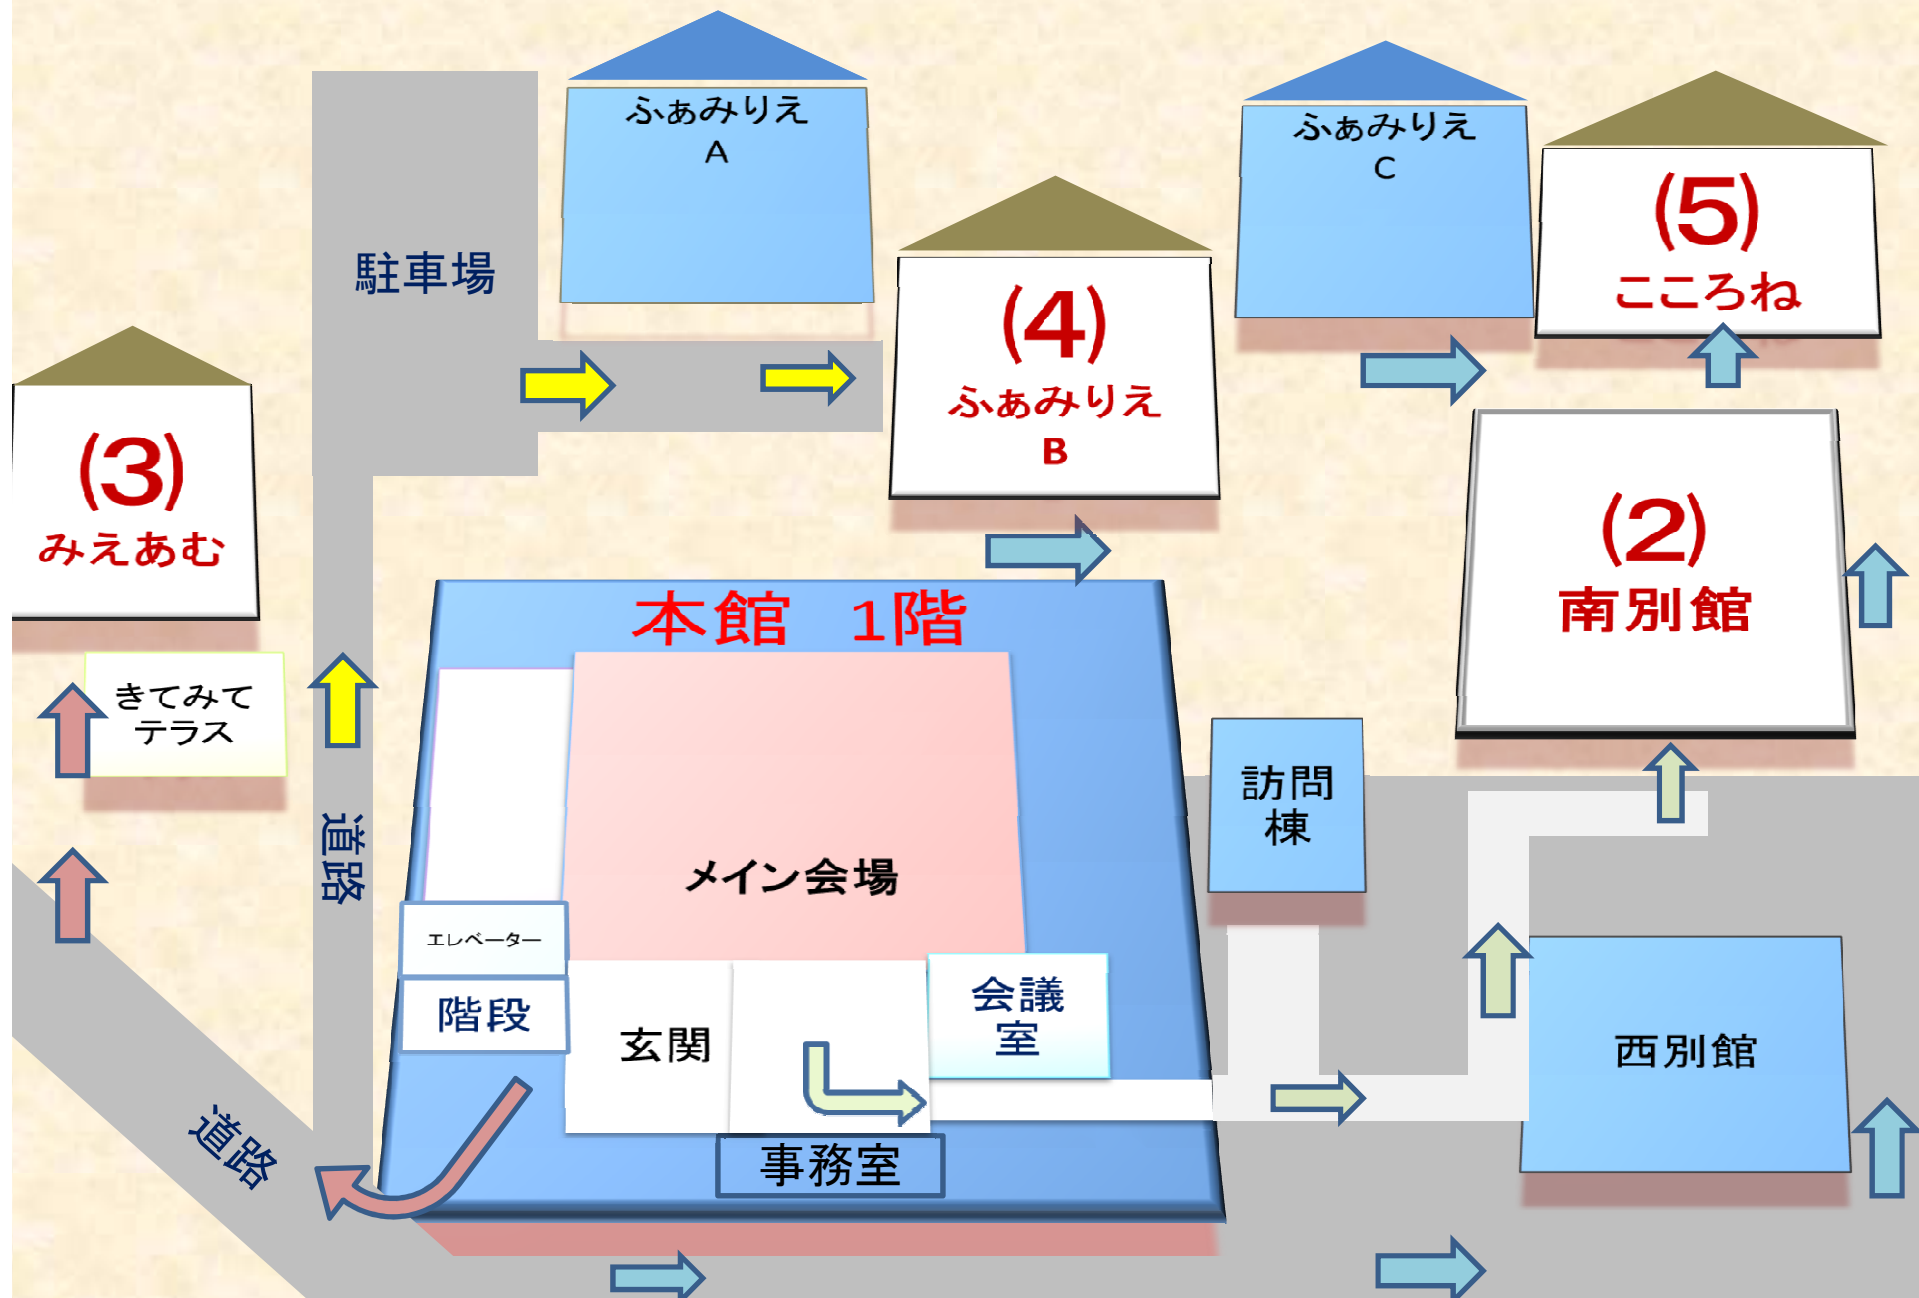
ふあみりえ
A

ふあみりえ
C

(5)
こころね

駐車場

(4)
ふあみりえ
B

(3)
みえあむ

(2)
南別館

本館　1階

きてみて
テラス

道路

メイン会場

訪問
棟

エレベーター

階段

玄関

会議
室

西別館

道路

事務室